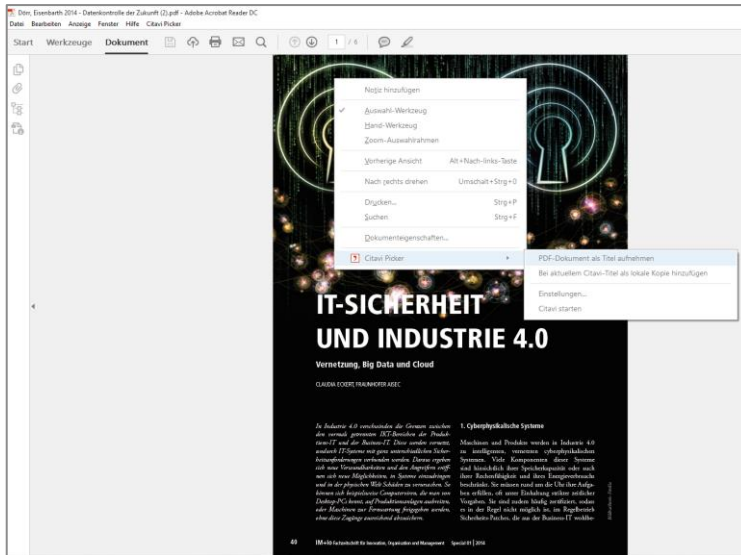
Dörr, Eisenbarth 2014 - Datenkontrolle der Zukunft (2).pdf - Adobe Acrobat Reader DC
Datei Bearbeiten Anzeige Fenster Hilfe Citavi Picker
Start Werkzeuge Dokument 1 / 6

Notiz hinzufügen
Auswahl-Werkzeug
Hand-Werkzeug
Zoom-Auswahlrahmen
Vorherige Ansicht Alt+Nach-links-Taste
Nach rechts drehen Umschalt+Strg+0
Drucken... Strg+P
Suchen Strg+F
Dokumenteigenschaften...
Citavi Picker

PDF-Dokument als Titel aufnehmen
Bei aktuellem Citavi-Titel als lokale Kopie hinzufügen
Einstellungen...
Citavi starten

IT-SICHERHEIT UND INDUSTRIE 4.0
Vernetzung, Big Data und Cloud
CLAUDIA ECKERT, FRAUNHOFER AISEC

In Industrie 4.0 verschmelzen die Grenzen zwischen den vormals getrennten IKT-Bereichen der Produktions-IT und der Business-IT. Diese werden vernetzt, wodurch IT-Systeme mit ganz unterschiedlichen Sicherheitsanforderungen verbunden werden. Daraus ergeben sich neue Verwundbarkeiten und den Angreifern eröffnen sich neue Möglichkeiten, in Systeme einzudringen und in der physischen Welt Schäden zu verursachen. So können sich beispielsweise Computerviren, die man von Desktop-PCs kennt, auf Produktionsanlagen ausbreiten, oder Maschinen zur Fernwartung freigegeben werden, ohne diese Zugänge ausreichend abzusichern.

1. Cyberphysikalische Systeme
Maschinen und Produkte werden in Industrie 4.0 zu intelligenten, vernetzten cyberphysikalischen Systemen. Viele Komponenten dieser Systeme sind hinsichtlich ihrer Speicherkapazität oder auch ihrer Rechenfähigkeit und ihres Energieverbrauchs beschränkt. Sie müssen rund um die Uhr ihre Aufgaben erfüllen, oft unter Einhaltung strikter zeitlicher Vorgaben. Sie sind zudem häufig zertifiziert, sodass es in der Regel nicht möglich ist, im Regelbetrieb Sicherheits-Patches, die aus der Business-IT wohlbe-

40 IM+io Fachzeitschrift für Innovation, Organisation und Management Spezial 01 | 2014